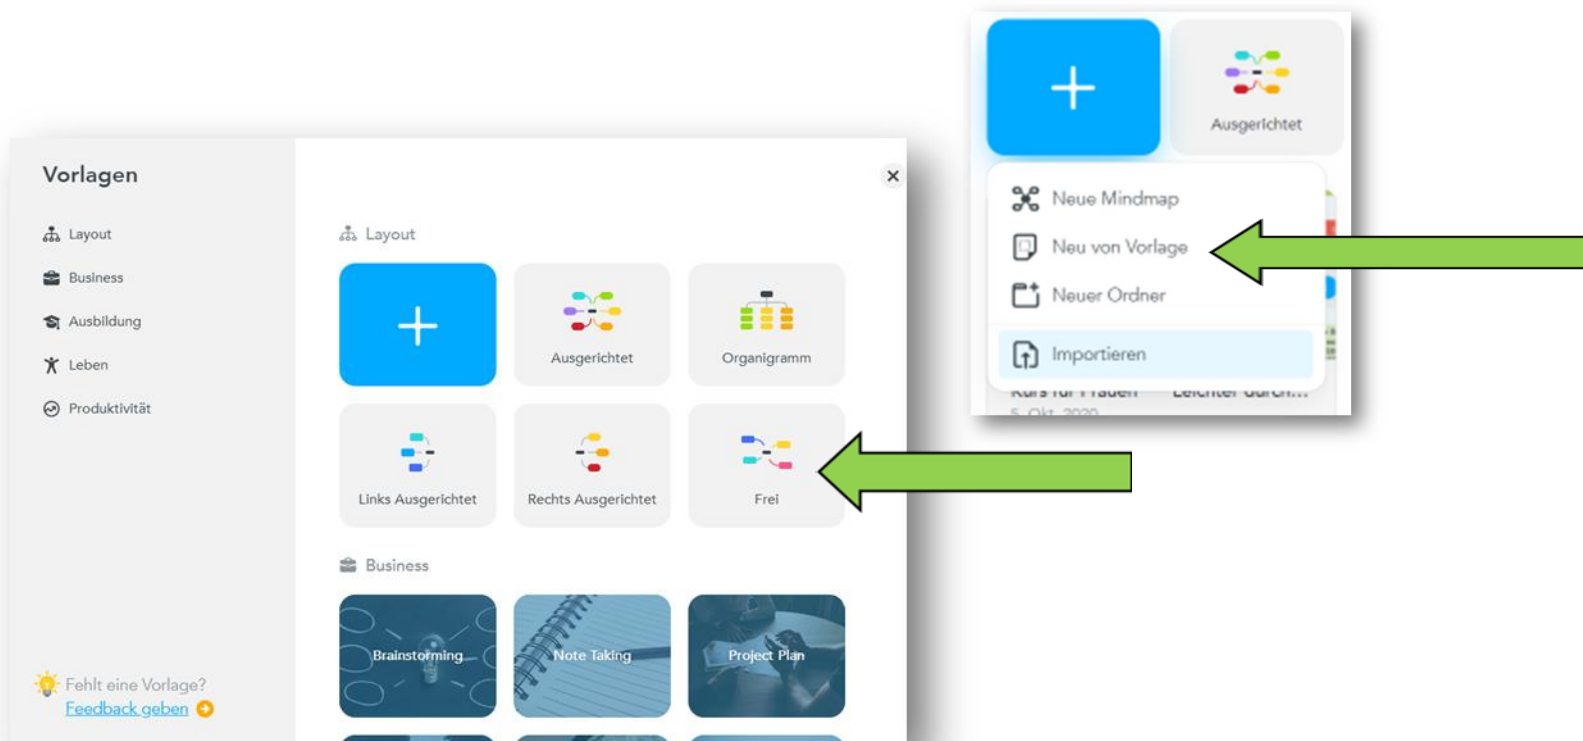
+

Ausgerichtet

Neue Mindmap

Neu von Vorlage

Neuer Ordner

Importieren

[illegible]

Vorlagen

Layout

Business

Ausbildung

Leben

Produktivität

Fehlt eine Vorlage?
Feedback geben

×

Layout

+

Ausgerichtet

Organigramm

Links Ausgerichtet

Rechts Ausgerichtet

Frei

Business

Brainstorming

Note Taking

Project Plan